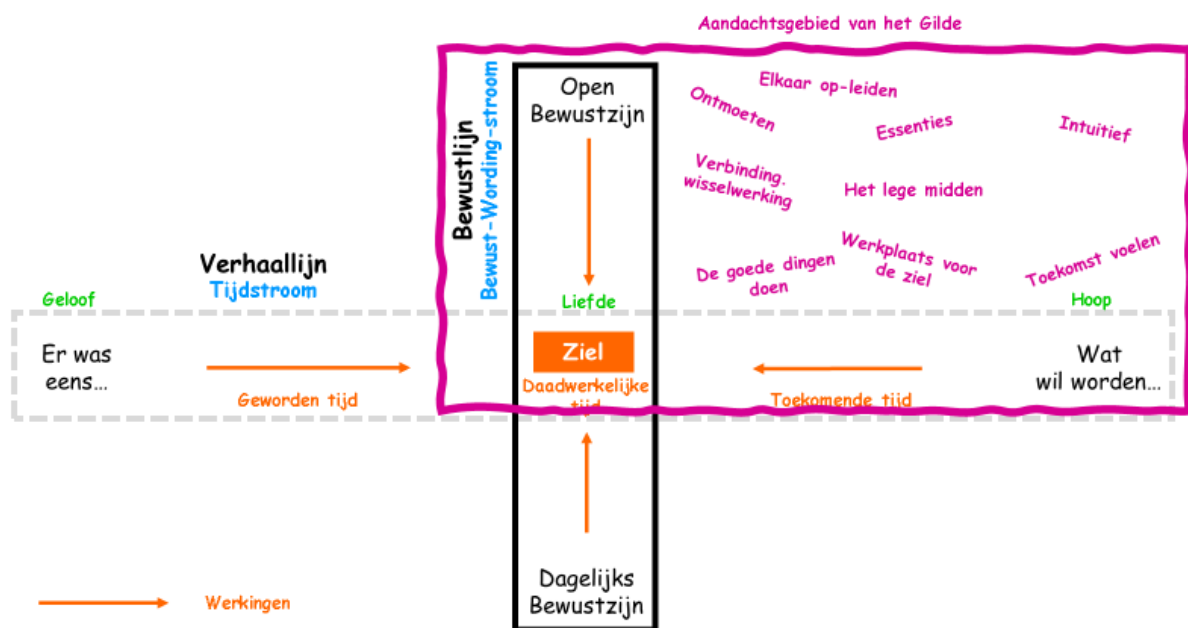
Aandachtsgebied van het Gilde

Bewustlijn
Bewust-Wording-stroom

Open
Bewustzijn

Elkaar op-leiden
Ontmoeten
Essenties
Intuitief
Verbinding.
wisselwerking
Het lege midden
Werkplaats voor
de ziel
De goede dingen
doen
Toekomst voelen

Verhaallijn
Tijdstroom

Geloof
Liefde
Hoop

Er was
eens...

Geworden tijd

Ziel
Daadwerkelijke
tijd

Toekomende tijd

Wat
wil worden...

Dagelijks
Bewustzijn

Werkingen